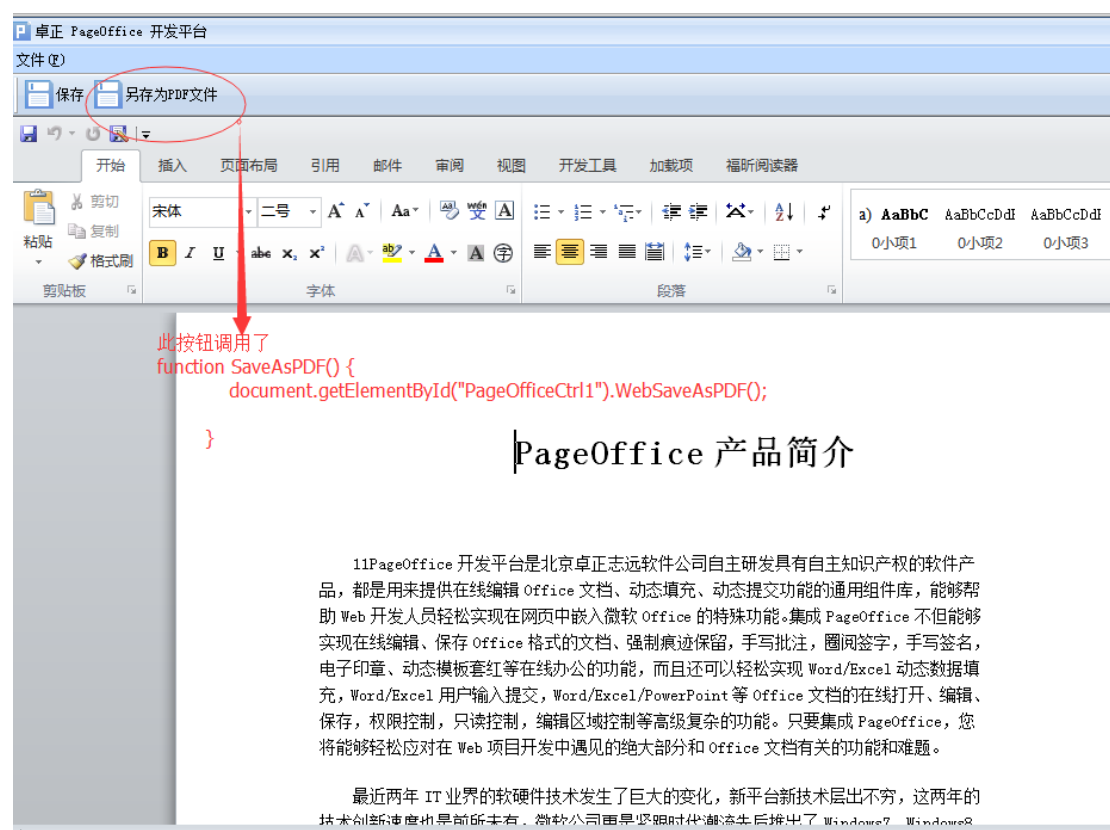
卓正 PageOffice 开发平台

文件(F)

保存 另存为PDF文件

开始 插入 页面布局 引用 邮件 审阅 视图 开发工具 加载项 福昕阅读器

粘贴 剪切 复制 格式刷 剪贴板

宋体 二号 Aa 字体

段落

a) AaBbC 0小项1 AaBbCcDdI 0小项2 AaBbCcDdI 0小项3

此按钮调用了
function SaveAsPDF() {
document.getElementById("PageOfficeCtrl1").WebSaveAsPDF();
}

PageOffice 产品简介

11PageOffice 开发平台是北京卓正志远软件公司自主研发具有自主知识产权的软件产品，都是用来提供在线编辑 Office 文档、动态填充、动态提交功能的通用组件库，能够帮助 Web 开发人员轻松实现在网页中嵌入微软 Office 的特殊功能。集成 PageOffice 不但能够实现在线编辑、保存 Office 格式的文档、强制痕迹保留，手写批注，圈阅签字，手写签名，电子印章、动态模板套红等在线办公的功能，而且还可以轻松实现 Word/Excel 动态数据填充，Word/Excel 用户输入提交，Word/Excel/PowerPoint 等 Office 文档的在线打开、编辑、保存，权限控制，只读控制，编辑区域控制等高级复杂的功能。只要集成 PageOffice，您将能够轻松应对在 Web 项目开发中遇见的绝大部分和 Office 文档有关的功能和难题。

最近两年 IT 业界的软硬件技术发生了巨大的变化，新平台新技术层出不穷，这两年的技术创新速度也是前所未有，微软公司更是紧跟时代潮流先后推出了 Windows7、Windows8